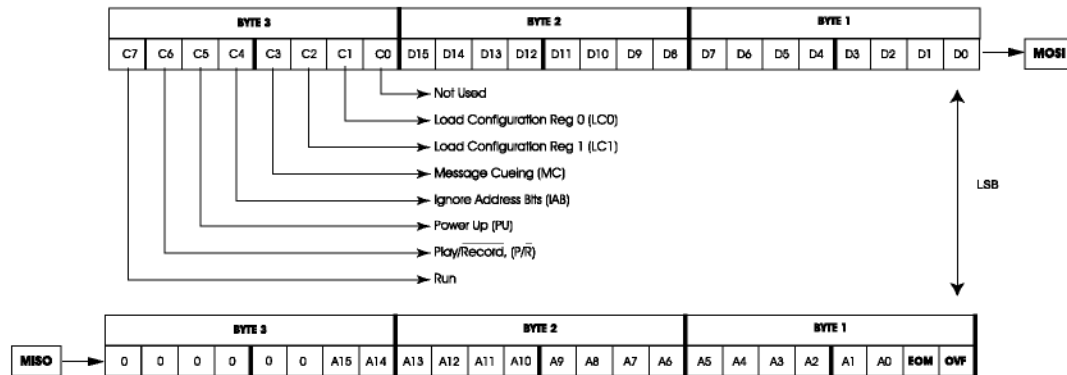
| BYTE 3 | | | | | | | | BYTE 2 | | | | | | | | BYTE 1 | | | | | | | |
|---|---|---|---|---|---|---|---|---|---|---|---|---|---|---|---|---|---|---|---|---|---|---|---|
| C7 | C6 | C5 | C4 | C3 | C2 | C1 | C0 | D15 | D14 | D13 | D12 | D11 | D10 | D9 | D8 | D7 | D6 | D5 | D4 | D3 | D2 | D1 | D0 |

MOSI

Not Used
Load Configuration Reg 0 (LC0)
Load Configuration Reg 1 (LC1)
Message Cueing (MC)
Ignore Address Bits (IAB)
Power Up (PU)
Play/$\overline{\text{Record}}$, (P/$\overline{\text{R}}$)
Run

LSB

MISO

| BYTE 3 | | | | | | | | BYTE 2 | | | | | | | | BYTE 1 | | | | | | | |
|---|---|---|---|---|---|---|---|---|---|---|---|---|---|---|---|---|---|---|---|---|---|---|---|
| 0 | 0 | 0 | 0 | 0 | 0 | A15 | A14 | A13 | A12 | A11 | A10 | A9 | A8 | A7 | A6 | A5 | A4 | A3 | A2 | A1 | A0 | EOM | OVF |